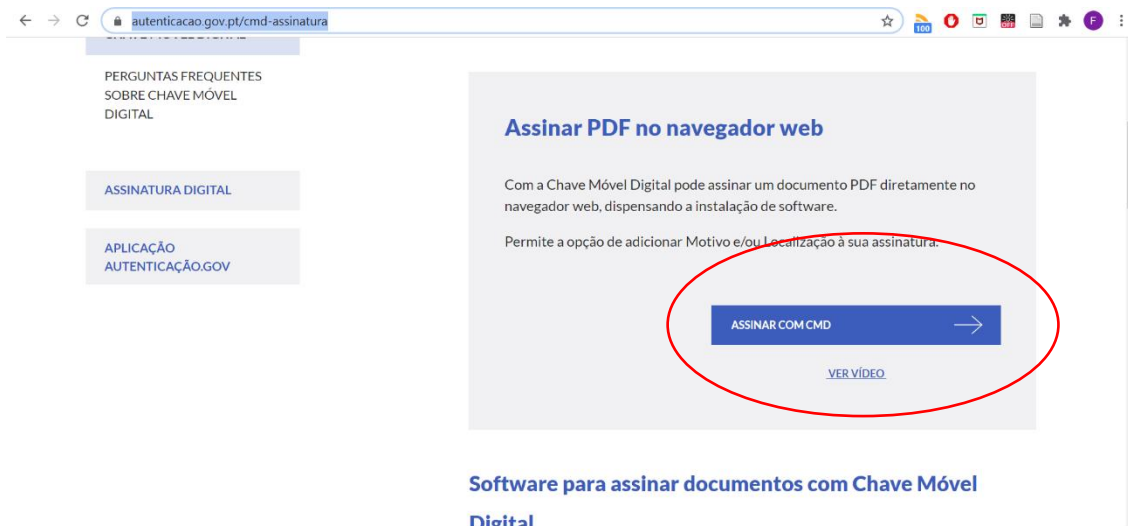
autenticacao.gov.pt/cmd-assinatura

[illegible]

PERGUNTAS FREQUENTES SOBRE CHAVE MÓVEL DIGITAL

ASSINATURA DIGITAL

APLICAÇÃO AUTENTICAÇÃO.GOV

Assinar PDF no navegador web

Com a Chave Móvel Digital pode assinar um documento PDF diretamente no navegador web, dispensando a instalação de software.

Permite a opção de adicionar Motivo e/ou Localização à sua assinatura.

ASSINAR COM CMD

VER VÍDEO

Software para assinar documentos com Chave Móvel Digital